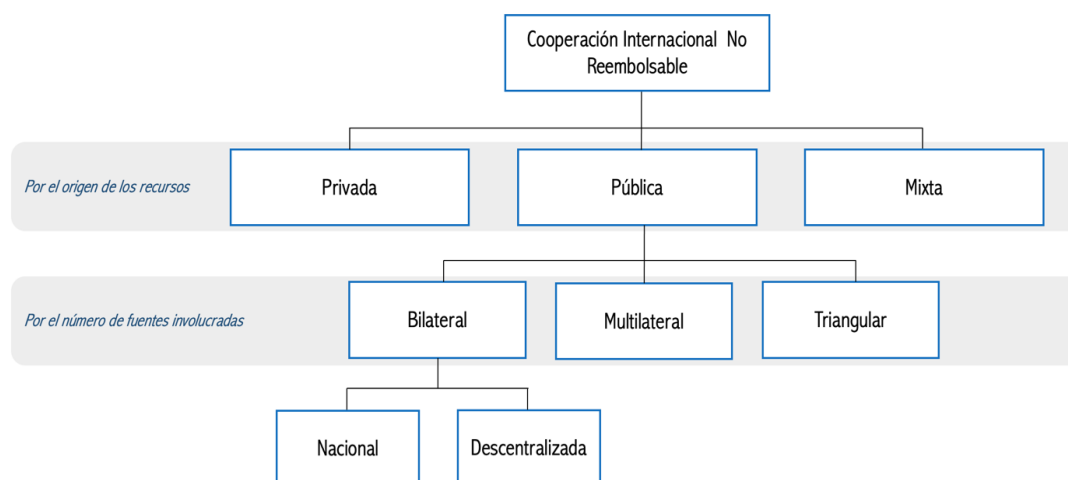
Cooperación Internacional No Reembolsable

Por el origen de los recursos

Privada

Pública

Mixta

Por el número de fuentes involucradas

Bilateral

Multilateral

Triangular

Nacional

Descentralizada